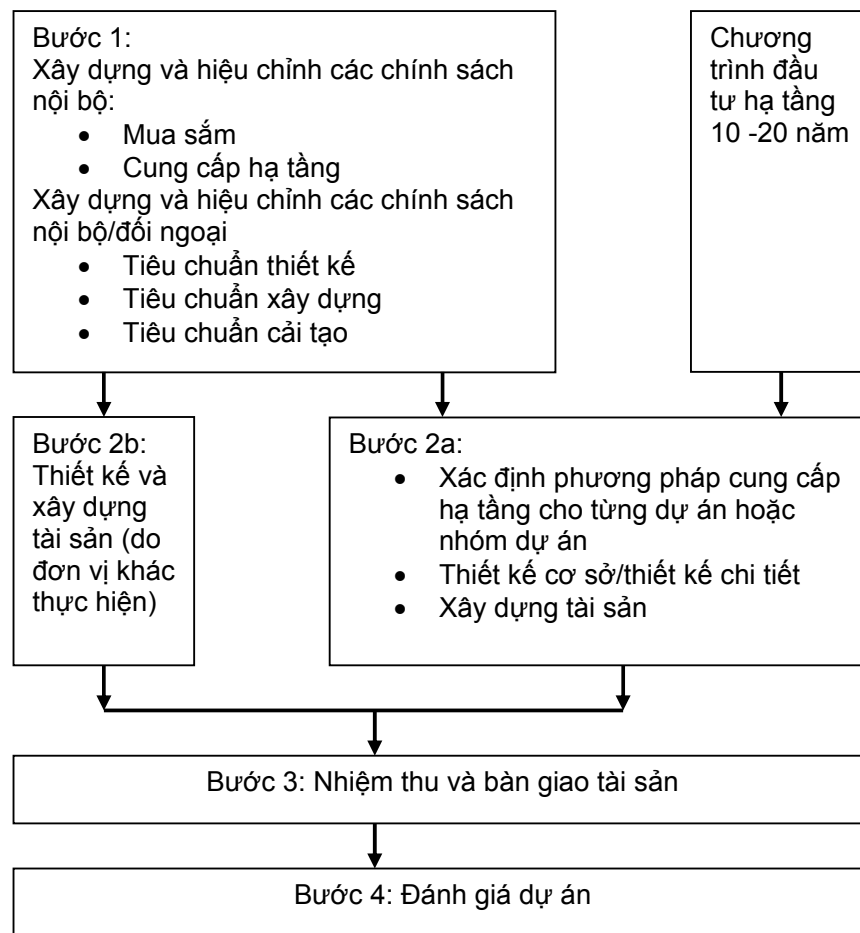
Bước 1:
Xây dựng và hiệu chỉnh các chính sách nội bộ:
- Mua sắm
- Cung cấp hạ tầng

Xây dựng và hiệu chỉnh các chính sách nội bộ/đối ngoại
- Tiêu chuẩn thiết kế
- Tiêu chuẩn xây dựng
- Tiêu chuẩn cải tạo

Chương trình đầu tư hạ tầng 10 -20 năm

Bước 2b: Thiết kế và xây dựng tài sản (do đơn vị khác thực hiện)

Bước 2a:
- Xác định phương pháp cung cấp hạ tầng cho từng dự án hoặc nhóm dự án
- Thiết kế cơ sở/thiết kế chi tiết
- Xây dựng tài sản

Bước 3: Nhiệm thu và bàn giao tài sản

Bước 4: Đánh giá dự án